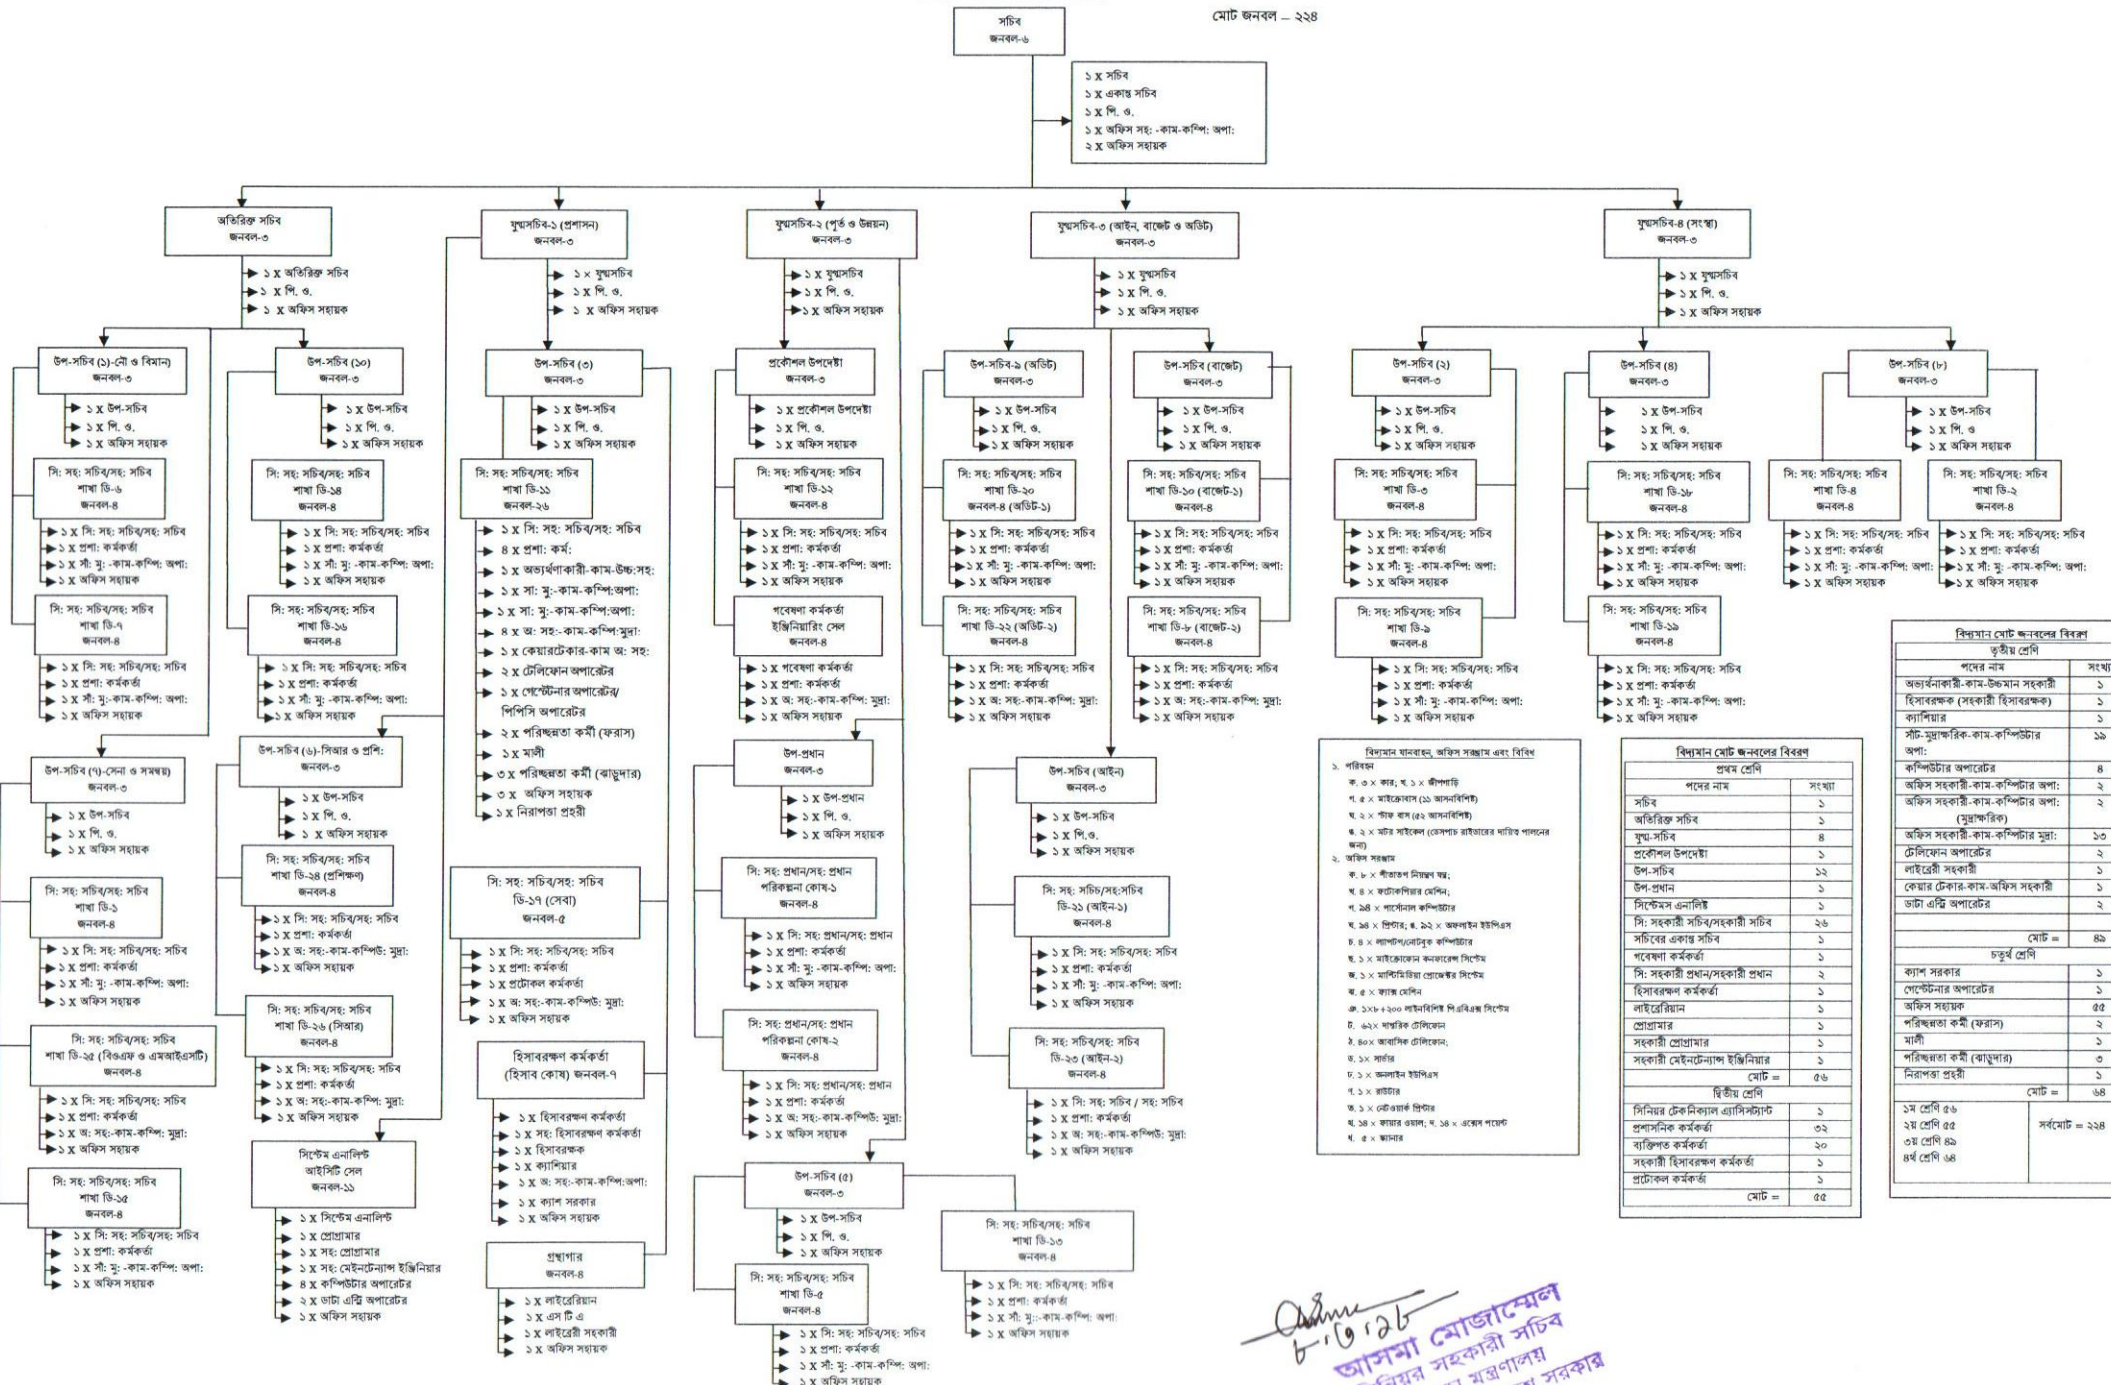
মোট জনবল – ২২৪

সচিব
জনবল-৬

১ x সচিব
১ x একান্ত সচিব
১ x পি. ও.
১ x অফিস সহ: -কাম-কম্পি: অপা:
২ x অফিস সহায়ক

অতিরিক্ত সচিব
জনবল-৩

১ x অতিরিক্ত সচিব
১ x পি. ও.
১ x অফিস সহায়ক

যুগ্মসচিব-১ (প্রশাসন)
জনবল-৩

১ x যুগ্মসচিব
১ x পি. ও.
১ x অফিস সহায়ক

যুগ্মসচিব-২ (পূর্ত ও উন্নয়ন)
জনবল-৩

১ x যুগ্মসচিব
১ x পি. ও.
১ x অফিস সহায়ক

যুগ্মসচিব-৩ (আইন, বাজেট ও অডিট)
জনবল-৩

১ x যুগ্মসচিব
১ x পি. ও.
১ x অফিস সহায়ক

যুগ্মসচিব-৪ (সংস্থা)
জনবল-৩

১ x যুগ্মসচিব
১ x পি. ও.
১ x অফিস সহায়ক

উপ-সচিব (১)-নৌ ও বিমান)
জনবল-৩

১ x উপ-সচিব
১ x পি. ও.
১ x অফিস সহায়ক

উপ-সচিব (১০)
জনবল-৩

১ x উপ-সচিব
১ x পি. ও.
১ x অফিস সহায়ক

উপ-সচিব (৩)
জনবল-৩

১ x উপ-সচিব
১ x পি. ও.
১ x অফিস সহায়ক

প্রকৌশল উপদেষ্টা
জনবল-৩

১ x প্রকৌশল উপদেষ্টা
১ x পি. ও.
১ x অফিস সহায়ক

উপ-সচিব-৯ (অডিট)
জনবল-৩

১ x উপ-সচিব
১ x পি. ও.
১ x অফিস সহায়ক

উপ-সচিব (বাজেট)
জনবল-৩

১ x উপ-সচিব
১ x পি. ও.
১ x অফিস সহায়ক

উপ-সচিব (২)
জনবল-৩

১ x উপ-সচিব
১ x পি. ও.
১ x অফিস সহায়ক

উপ-সচিব (৪)
জনবল-৩

১ x উপ-সচিব
১ x পি. ও.
১ x অফিস সহায়ক

উপ-সচিব (৮)
জনবল-৩

১ x উপ-সচিব
১ x পি. ও
১ x অফিস সহায়ক

সি: সহ: সচিব/সহ: সচিব
শাখা ডি-৬
জনবল-৪

১ x সি: সহ: সচিব/সহ: সচিব
১ x প্রশা: কর্মকর্তা
১ x সাঁ: মু: -কাম-কম্পি: অপা:
১ x অফিস সহায়ক

সি: সহ: সচিব/সহ: সচিব
শাখা ডি-১৪
জনবল-৪

১ x সি: সহ: সচিব/সহ: সচিব
১ x প্রশা: কর্মকর্তা
১ x সাঁ: মু: -কাম-কম্পি: অপা:
১ x অফিস সহায়ক

সি: সহ: সচিব/সহ: সচিব
শাখা ডি-১১
জনবল-২৬

১ x সি: সহ: সচিব/সহ: সচিব
৪ x প্রশা: কর্ম:
১ x অভ্যর্থনাকারী-কাম-উচ্চ:সহ:
১ x সা: মু:-কাম-কম্পি:অপা:
১ x সা: মু:-কাম-কম্পি:অপা:
৪ x অ: সহ:-কাম-কম্পি:মুদ্রা:
১ x কেয়ারটেকার-কাম অ: সহ:
২ x টেলিফোন অপারেটর
১ x গেস্টেটনার অপারেটর/ পিপিসি অপারেটর
২ x পরিচ্ছন্নতা কর্মী (ফরাস)
১ x মালী
৩ x পরিচ্ছন্নতা কর্মী (ঝাড়ুদার)
৩ x অফিস সহায়ক
১ x নিরাপত্তা প্রহরী

সি: সহ: সচিব/সহ: সচিব
শাখা ডি-১২
জনবল-৪

১ x সি: সহ: সচিব/সহ: সচিব
১ x প্রশা: কর্মকর্তা
১ x সাঁ: মু: -কাম-কম্পি: অপা:
১ x অফিস সহায়ক

সি: সহ: সচিব/সহ: সচিব
শাখা ডি-২০
জনবল-৪ (অডিট-১)

১ x সি: সহ: সচিব/সহ: সচিব
১ x প্রশা: কর্মকর্তা
১ x সাঁ: মু: -কাম-কম্পি: অপা:
১ x অফিস সহায়ক

সি: সহ: সচিব/সহ: সচিব
শাখা ডি-১০ (বাজেট-১)
জনবল-৪

১ x সি: সহ: সচিব/সহ: সচিব
১ x প্রশা: কর্মকর্তা
১ x সাঁ: মু: -কাম-কম্পি: অপা:
১ x অফিস সহায়ক

সি: সহ: সচিব/সহ: সচিব
শাখা ডি-৩
জনবল-৪

১ x সি: সহ: সচিব/সহ: সচিব
১ x প্রশা: কর্মকর্তা
১ x সাঁ: মু: -কাম-কম্পি: অপা:
১ x অফিস সহায়ক

সি: সহ: সচিব/সহ: সচিব
শাখা ডি-১৮
জনবল-৪

১ x সি: সহ: সচিব/সহ: সচিব
১ x প্রশা: কর্মকর্তা
১ x সাঁ: মু: -কাম-কম্পি: অপা:
১ x অফিস সহায়ক

সি: সহ: সচিব/সহ: সচিব
শাখা ডি-৪
জনবল-৪

১ x সি: সহ: সচিব/সহ: সচিব
১ x প্রশা: কর্মকর্তা
১ x সাঁ: মু: -কাম-কম্পি: অপা:
১ x অফিস সহায়ক

সি: সহ: সচিব/সহ: সচিব
শাখা ডি-২
জনবল-৪

১ x সি: সহ: সচিব/সহ: সচিব
১ x প্রশা: কর্মকর্তা
১ x সাঁ: মু: -কাম-কম্পি: অপা:
১ x অফিস সহায়ক

সি: সহ: সচিব/সহ: সচিব
শাখা ডি-৭
জনবল-৪

১ x সি: সহ: সচিব/সহ: সচিব
১ x প্রশা: কর্মকর্তা
১ x সাঁ: মু:-কাম-কম্পি: অপা:
১ x অফিস সহায়ক

সি: সহ: সচিব/সহ: সচিব
শাখা ডি-১৬
জনবল-৪

১ x সি: সহ: সচিব/সহ: সচিব
১ x প্রশা: কর্মকর্তা
১ x সাঁ: মু: -কাম-কম্পি: অপা:
১ x অফিস সহায়ক

গবেষণা কর্মকর্তা
ইঞ্জিনিয়ারিং সেল
জনবল-৪

১ x গবেষণা কর্মকর্তা
১ x প্রশা: কর্মকর্তা
১ x অ: সহ:-কাম-কম্পি: মুদ্রা:
১ x অফিস সহায়ক

সি: সহ: সচিব/সহ: সচিব
শাখা ডি-২২ (অডিট-২)
জনবল-৪

১ x সি: সহ: সচিব/সহ: সচিব
১ x প্রশা: কর্মকর্তা
১ x অ: সহ:-কাম-কম্পি: মুদ্রা:
১ x অফিস সহায়ক

সি: সহ: সচিব/সহ: সচিব
শাখা ডি-৮ (বাজেট-২)
জনবল-৪

১ x সি: সহ: সচিব/সহ: সচিব
১ x প্রশা: কর্মকর্তা
১ x অ: সহ:-কাম-কম্পি: মুদ্রা:
১ x অফিস সহায়ক

সি: সহ: সচিব/সহ: সচিব
শাখা ডি-৯
জনবল-৪

১ x সি: সহ: সচিব/সহ: সচিব
১ x প্রশা: কর্মকর্তা
১ x সাঁ: মু: -কাম-কম্পি: অপা:
১ x অফিস সহায়ক

সি: সহ: সচিব/সহ: সচিব
শাখা ডি-১৯
জনবল-৪

১ x সি: সহ: সচিব/সহ: সচিব
১ x প্রশা: কর্মকর্তা
১ x সাঁ: মু: -কাম-কম্পি: অপা:
১ x অফিস সহায়ক

উপ-সচিব (৭)-সেনা ও সমন্বয়)
জনবল-৩

১ x উপ-সচিব
১ x পি. ও.
১ x অফিস সহায়ক

উপ-সচিব (৬)-সিভার ও প্রশি:
জনবল-৩

১ x উপ-সচিব
১ x পি. ও.
১ x অফিস সহায়ক

উপ-প্রধান
জনবল-৩

১ x উপ-প্রধান
১ x পি. ও.
১ x অফিস সহায়ক

উপ-সচিব (আইন)
জনবল-৩

১ x উপ-সচিব
১ x পি.ও.
১ x অফিস সহায়ক

সি: সহ: সচিব/সহ: সচিব
শাখা ডি-১
জনবল-৪

১ x সি: সহ: সচিব/সহ: সচিব
১ x প্রশা: কর্মকর্তা
১ x সাঁ: মু: -কাম-কম্পি: অপা:
১ x অফিস সহায়ক

সি: সহ: সচিব/সহ: সচিব
শাখা ডি-২৪ (প্রশিক্ষণ)
জনবল-৪

১ x সি: সহ: সচিব/সহ: সচিব
১ x প্রশা: কর্মকর্তা
১ x অ: সহ:-কাম-কম্পিউ: মুদ্রা:
১ x অফিস সহায়ক

সি: সহ: সচিব/সহ: সচিব
ডি-১৭ (সেবা)
জনবল-৫

১ x সি: সহ: সচিব/সহ: সচিব
১ x প্রশা: কর্মকর্তা
১ x প্রটোকল কর্মকর্তা
১ x অ: সহ:-কাম-কম্পিউ: মুদ্রা:
১ x অফিস সহায়ক

সি: সহ: প্রধান/সহ: প্রধান
পরিকল্পনা কোষ-১
জনবল-৪

১ x সি: সহ: প্রধান/সহ: প্রধান
১ x প্রশা: কর্মকর্তা
১ x সাঁ: মু: -কাম-কম্পি: অপা:
১ x অফিস সহায়ক

সি: সহ: সচিব/সহ:সচিব
ডি-২১ (আইন-১)
জনবল-৪

১ x সি: সহ: সচিব/সহ: সচিব
১ x প্রশা: কর্মকর্তা
১ x সাঁ: মু: -কাম-কম্পি: অপা:
১ x অফিস সহায়ক

সি: সহ: সচিব/সহ: সচিব
শাখা ডি-২৫ (বিএফ ও এমআইএসটি)
জনবল-৪

১ x সি: সহ: সচিব/সহ: সচিব
১ x প্রশা: কর্মকর্তা
১ x অ: সহ:-কাম-কম্পি: মুদ্রা:
১ x অফিস সহায়ক

সি: সহ: সচিব/সহ: সচিব
শাখা ডি-২৬ (সিভার)
জনবল-৪

১ x সি: সহ: সচিব/সহ: সচিব
১ x প্রশা: কর্মকর্তা
১ x অ: সহ:-কাম-কম্পি: মুদ্রা:
১ x অফিস সহায়ক

হিসাবরক্ষণ কর্মকর্তা
(হিসাব কোষ) জনবল-৭

১ x হিসাবরক্ষণ কর্মকর্তা
১ x সহ: হিসাবরক্ষণ কর্মকর্তা
১ x হিসাবরক্ষক
১ x ক্যাশিয়ার
১ x অ: সহ:-কাম-কম্পি:অপা:
১ x ক্যাশ সরকার
১ x অফিস সহায়ক

সি: সহ: প্রধান/সহ: প্রধান
পরিকল্পনা কোষ-২
জনবল-৪

১ x সি: সহ: প্রধান/সহ: প্রধান
১ x প্রশা: কর্মকর্তা
১ x অ: সহ:-কাম-কম্পিউ: মুদ্রা:
১ x অফিস সহায়ক

সি: সহ: সচিব/সহ: সচিব
ডি-২৩ (আইন-২)
জনবল-৪

১ x সি: সহ: সচিব / সহ: সচিব
১ x প্রশা: কর্মকর্তা
১ x অ: সহ:-কাম-কম্পিউ: মুদ্রা:
১ x অফিস সহায়ক

সি: সহ: সচিব/সহ: সচিব
শাখা ডি-১৫
জনবল-৪

১ x সি: সহ: সচিব/সহ: সচিব
১ x প্রশা: কর্মকর্তা
১ x সাঁ: মু: -কাম-কম্পি: অপা:
১ x অফিস সহায়ক

সিস্টেম এনালিস্ট
আইসিটি সেল
জনবল-১১

১ x সিস্টেম এনালিস্ট
১ x প্রোগ্রামার
১ x সহ: প্রোগ্রামার
১ x সহ: মেইনটেন্যান্স ইঞ্জিনিয়ার
৪ x কম্পিউটার অপারেটর
২ x ডাটা এন্ট্রি অপারেটর
১ x অফিস সহায়ক

গ্রন্থাগার
জনবল-৪

১ x লাইব্রেরিয়ান
১ x এস টি এ
১ x লাইব্রেরী সহকারী
১ x অফিস সহায়ক

উপ-সচিব (৫)
জনবল-৩

১ x উপ-সচিব
১ x পি. ও.
১ x অফিস সহায়ক

সি: সহ: সচিব/সহ: সচিব
শাখা ডি-৫
জনবল-৪

১ x সি: সহ: সচিব/সহ: সচিব
১ x প্রশা: কর্মকর্তা
১ x সাঁ: মু: -কাম-কম্পি: অপা:
১ x অফিস সহায়ক

সি: সহ: সচিব/সহ: সচিব
শাখা ডি-১৩
জনবল-৪

১ x সি: সহ: সচিব/সহ: সচিব
১ x প্রশা: কর্মকর্তা
১ x সাঁ: মু:-কাম-কম্পি: অপা:
১ x অফিস সহায়ক

বিদ্যমান যানবাহন, অফিস সরঞ্জাম এবং বিবিধ
১. পরিবহন
ক. ৩ x কার; খ. ১ x জীপগাড়ি
গ. ৫ x মাইক্রোবাস (১১ আসনবিশিষ্ট)
ঘ. ২ x পিকআপ (৫২ আসনবিশিষ্ট)
ঙ. ২ x মটর সাইকেল (ডেসপাচ রাইডারের দায়িত্ব পালনের জন্য)
২. অফিস সরঞ্জাম
ক. ৮ x শীতাতপ নিয়ন্ত্রণ যন্ত্র;
খ. ৪ x ফটোকপিয়ার মেশিন;
গ. ১৪ x পার্সোনাল কম্পিউটার
ঘ. ১৪ x প্রিন্টার; ঙ. ৯২ x অফলাইন ইউপিএস
চ. ৪ x ল্যাপটপ/নোটবুক কম্পিউটার
ছ. ১ x মাইক্রোফোন কনফারেন্স সিস্টেম
জ. ১ x মাল্টিমিডিয়া প্রোজেক্টর সিস্টেম
ঝ. ৫ x ফ্যাক্স মেশিন
ঞ. ১x৮+২০০ লাইনবিশিষ্ট পিএবিএক্স সিস্টেম
ট. ৬২x দাপ্তরিক টেলিফোন
ঠ. ৪০x আবাসিক টেলিফোন;
ড. ১x সার্ভার
ঢ. ১x অনলাইন ইউপিএস
ণ. ১x রাউটার
ত. ১x নেটওয়ার্ক প্রিন্টার
থ. ১৪ x ফায়ার ওয়াল; দ. ১৪ x এক্সেস পয়েন্ট
ধ. ৫ x স্ক্যানার

বিদ্যমান মোট জনবলের বিবরণ
প্রথম শ্রেণি

| পদের নাম | সংখ্যা |
|---|---|
| সচিব | ১ |
| অতিরিক্ত সচিব | ১ |
| যুগ্ম-সচিব | ৪ |
| প্রকৌশল উপদেষ্টা | ১ |
| উপ-সচিব | ১২ |
| উপ-প্রধান | ১ |
| সিস্টেমস এনালিষ্ট | ১ |
| সি: সহকারী সচিব/সহকারী সচিব | ২৬ |
| সচিবের একান্ত সচিব | ১ |
| গবেষণা কর্মকর্তা | ১ |
| সি: সহকারী প্রধান/সহকারী প্রধান | ২ |
| হিসাবরক্ষণ কর্মকর্তা | ১ |
| লাইব্রেরিয়ান | ১ |
| প্রোগ্রামার | ১ |
| সহকারী প্রোগ্রামার | ১ |
| সহকারী মেইনটেন্যান্স ইঞ্জিনিয়ার | ১ |
| মোট = | ৫৬ |

দ্বিতীয় শ্রেণি

| পদের নাম | সংখ্যা |
|---|---|
| সিনিয়র টেকনিক্যাল এ্যাসিস্ট্যান্ট | ১ |
| প্রশাসনিক কর্মকর্তা | ৩২ |
| ব্যক্তিগত কর্মকর্তা | ২০ |
| সহকারী হিসাবরক্ষণ কর্মকর্তা | ১ |
| প্রটোকল কর্মকর্তা | ১ |
| মোট = | ৫৫ |

বিদ্যমান মোট জনবলের বিবরণ
তৃতীয় শ্রেণি

| পদের নাম | সংখ্যা |
|---|---|
| অভ্যর্থনাকারী-কাম-উচ্চমান সহকারী | ১ |
| হিসাবরক্ষক (সহকারী হিসাবরক্ষক) | ১ |
| ক্যাশিয়ার | ১ |
| সাঁট-মুদ্রাক্ষরিক-কাম-কম্পিউটার অপা: | ১৯ |
| কম্পিউটার অপারেটর | ৪ |
| অফিস সহকারী-কাম-কম্পিটার অপা: | ২ |
| অফিস সহকারী-কাম-কম্পিটার অপা: (মুদ্রাক্ষরিক) | ২ |
| অফিস সহকারী-কাম-কম্পিটার মুদ্রা: | ১৩ |
| টেলিফোন অপারেটর | ২ |
| লাইব্রেরী সহকারী | ১ |
| কেয়ার টেকার-কাম-অফিস সহকারী | ১ |
| ডাটা এন্ট্রি অপারেটর | ২ |
| মোট = | ৪৯ |

চতুর্থ শ্রেণি

| পদের নাম | সংখ্যা |
|---|---|
| ক্যাশ সরকার | ১ |
| গেস্টেটনার অপারেটর | ১ |
| অফিস সহায়ক | ৫৫ |
| পরিচ্ছন্নতা কর্মী (ফরাস) | ২ |
| মালী | ১ |
| পরিচ্ছন্নতা কর্মী (ঝাড়ুদার) | ৩ |
| নিরাপত্তা প্রহরী | ১ |
| মোট = | ৬৪ |

১ম শ্রেণি ৫৬
২য় শ্রেণি ৫৫
৩য় শ্রেণি ৪৯
৪র্থ শ্রেণি ৬৪
সর্বমোট = ২২৪

৮.৩.২৮
আসমা মোজাম্মেল
সিনিয়র সহকারী সচিব
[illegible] মন্ত্রণালয়
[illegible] সরকার